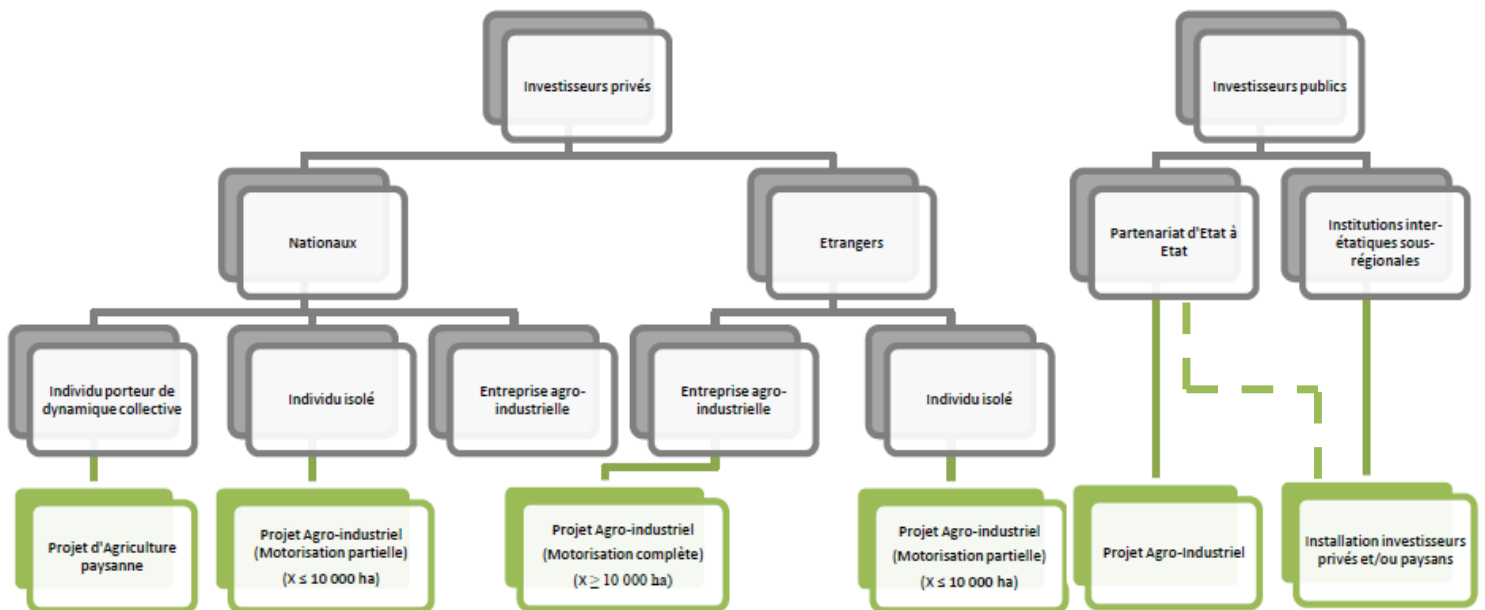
Investisseurs privés

Nationaux

Etrangers

Individu porteur de dynamique collective

Individu isolé

Entreprise agro-industrielle

Entreprise agro-industrielle

Individu isolé

Projet d'Agriculture paysanne

Projet Agro-industriel (Motorisation partielle) ($X \leq 10\,000$ ha)

Projet Agro-industriel (Motorisation complète) ($X \geq 10\,000$ ha)

Projet Agro-industriel (Motorisation partielle) ($X \leq 10\,000$ ha)

Investisseurs publics

Partenariat d'Etat à Etat

Institutions inter-étatiques sous-régionales

Projet Agro-Industriel

Installation investisseurs privés et/ou paysans